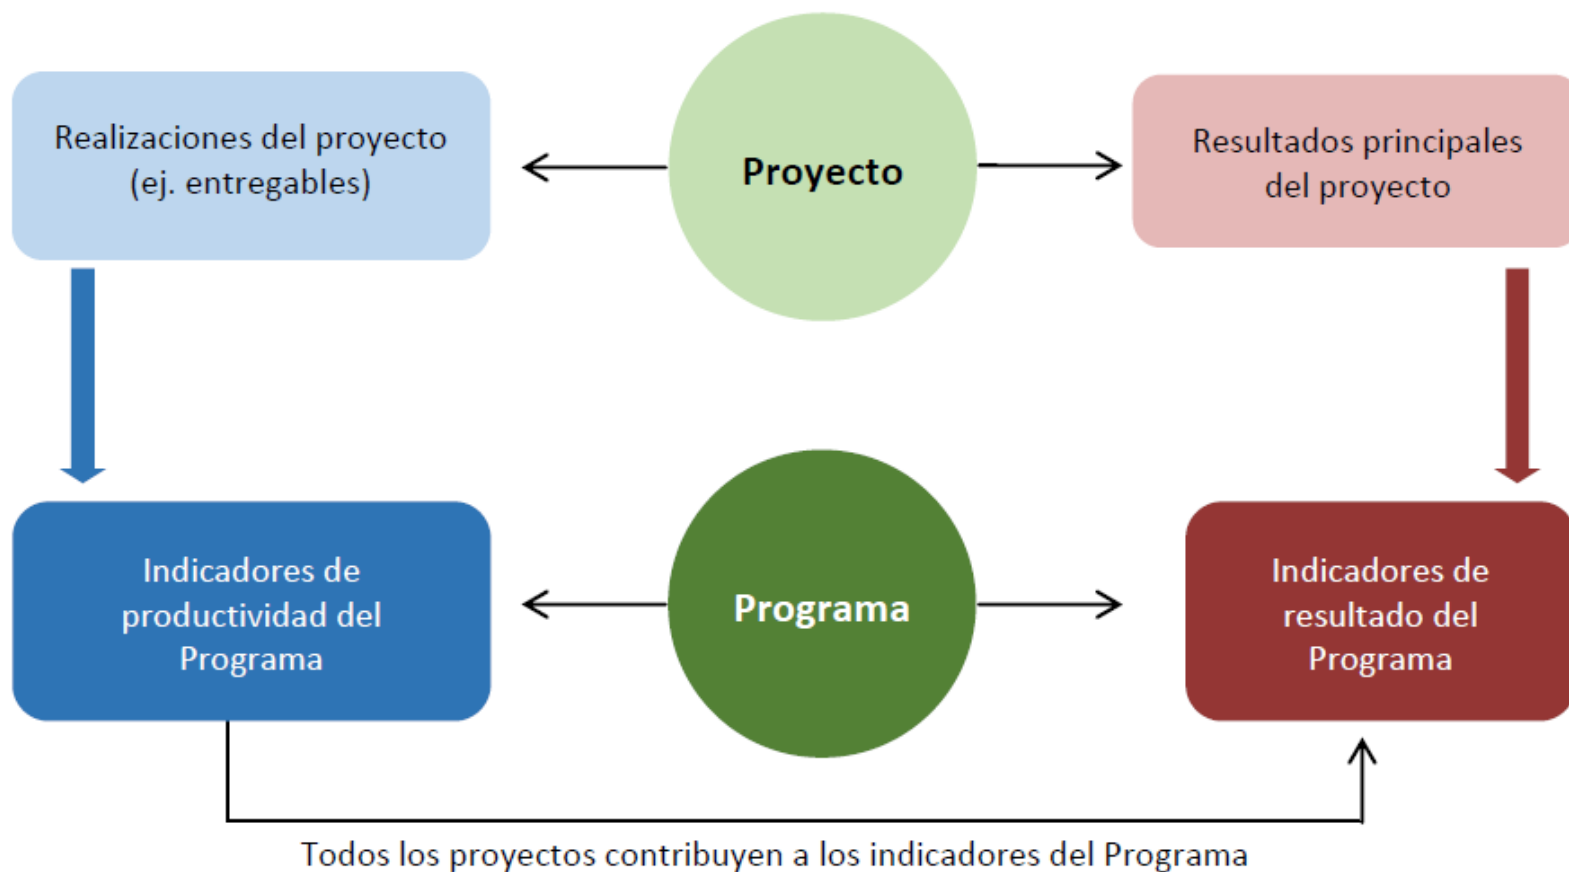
Realizaciones del proyecto (ej. entregables)

Proyecto

Resultados principales del proyecto

Indicadores de productividad del Programa

Programa

Indicadores de resultado del Programa

Todos los proyectos contribuyen a los indicadores del Programa